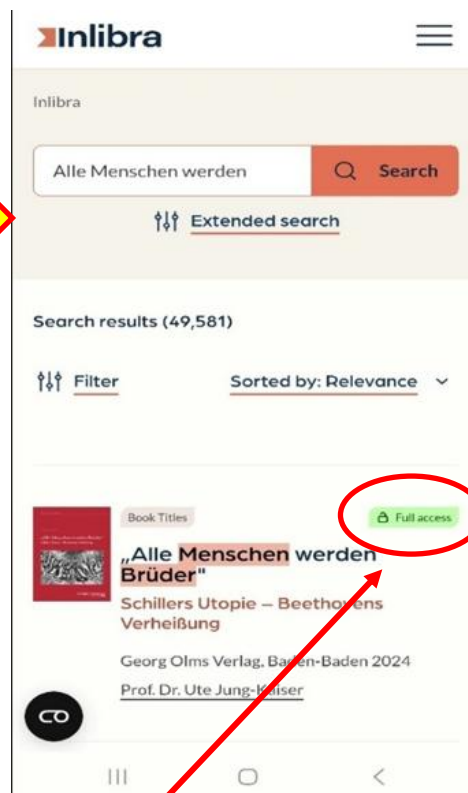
Inlibra

Inlibra

Alle Menschen werden

Search

Extended search

Search results (49,581)

Filter

Sorted by: Relevance

Book Titles

Full access

„Alle Menschen werden Brüder"

Schillers Utopie – Beethovens Verheißung

Georg Olms Verlag, Baden-Baden 2024

Prof. Dr. Ute Jung-Kaiser